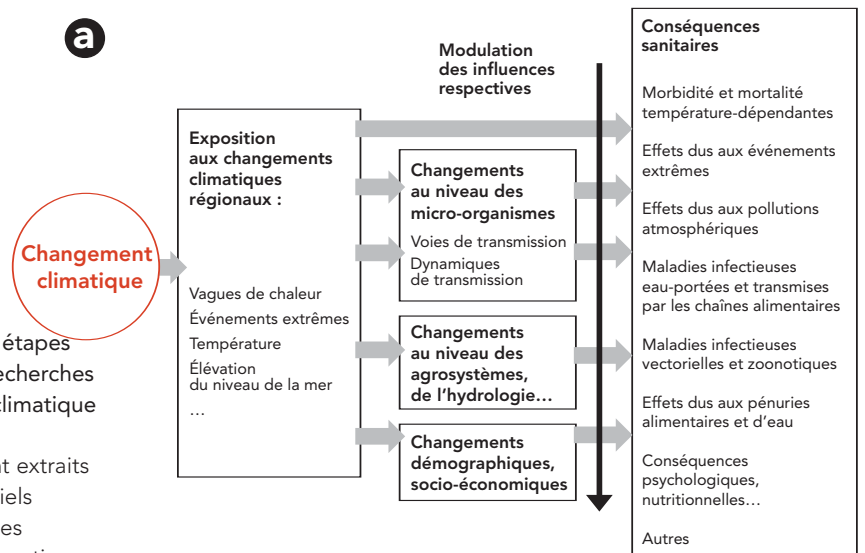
a

Changement climatique

Exposition aux changements climatiques régionaux :

Vagues de chaleur
Événements extrêmes
Température
Élévation du niveau de la mer
…

Modulation des influences respectives

Changements au niveau des micro-organismes
Voies de transmission
Dynamiques de transmission

Changements au niveau des agrosystèmes, de l'hydrologie…

Changements démographiques, socio-économiques

Conséquences sanitaires

Morbidité et mortalité température-dépendantes

Effets dus aux événements extrêmes

Effets dus aux pollutions atmosphériques

Maladies infectieuses eau-portées et transmises par les chaînes alimentaires

Maladies infectieuses vectorielles et zoonotiques

Effets dus aux pénuries alimentaires et d'eau

Conséquences psychologiques, nutritionnelles…

Autres

étapes
echerches
climatique

nt extraits
iels
es